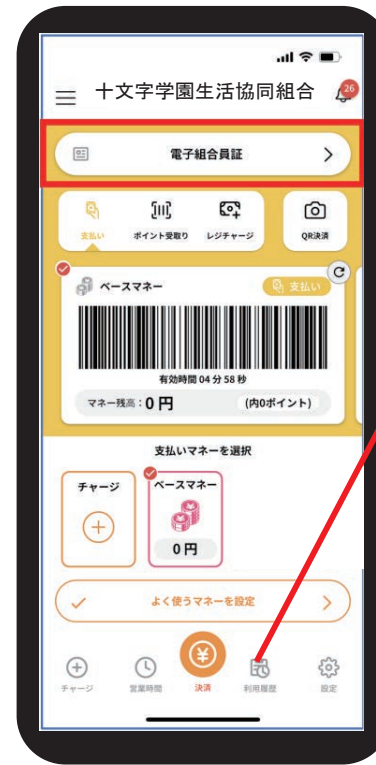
十文字学園生活協同組合

26

電子組合員証

支払い

ポイント受取り

レジチャージ

QR決済

ベースマネー

支払い

有効時間 04 分 58 秒

マネー残高：0 円

(内0ポイント)

支払いマネーを選択

チャージ

ベースマネー

0円

よく使うマネーを設定

チャージ

営業時間

決済

利用履歴

設定